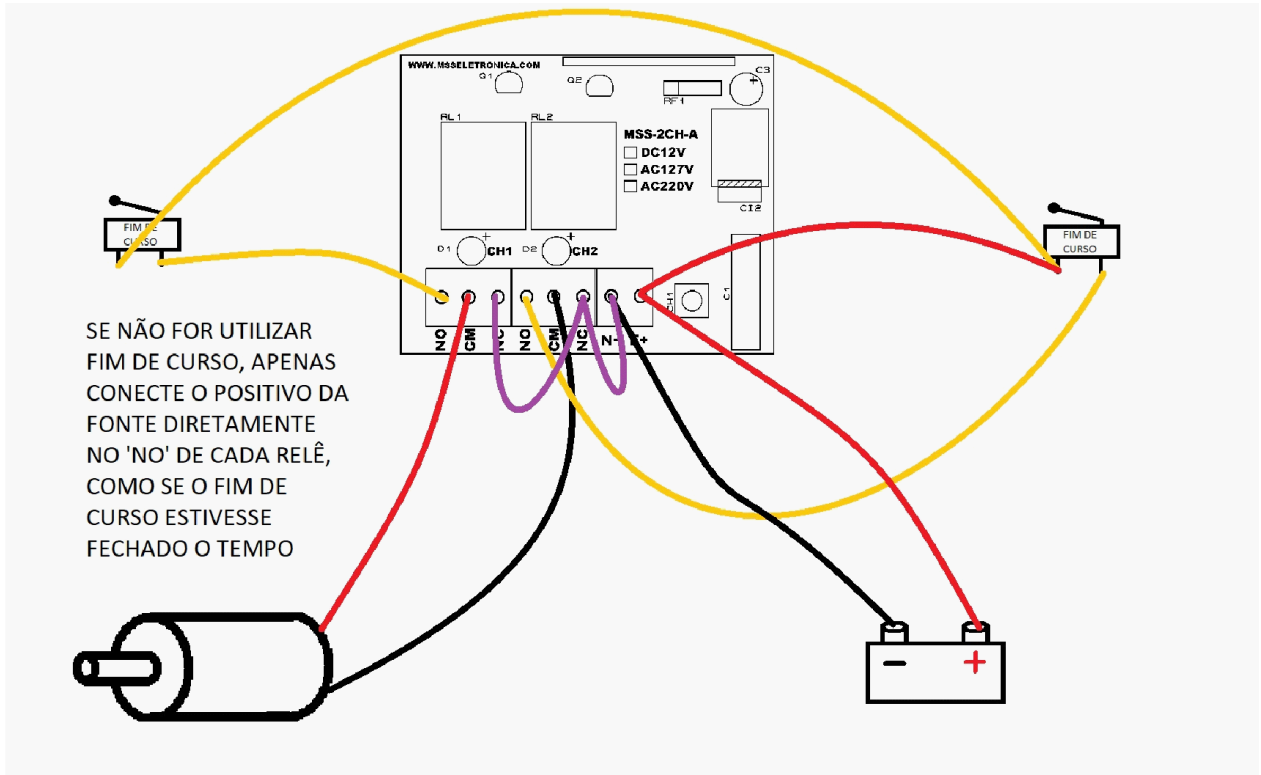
WWW.MSSELETRONICA.COM

Q1

Q2

RF1

C3

RL1

RL2

MSS-2CH-A

DC12V

AC127V

AC220V

CI2

D1

CH1

D2

CH2

C1

CH1

NO CM NC NO CM NC N- P+

FIM DE CURSO

FIM DE CURSO

SE NÃO FOR UTILIZAR FIM DE CURSO, APENAS CONECTE O POSITIVO DA FONTE DIRETAMENTE NO 'NO' DE CADA RELÊ, COMO SE O FIM DE CURSO ESTIVESSE FECHADO O TEMPO

-

+